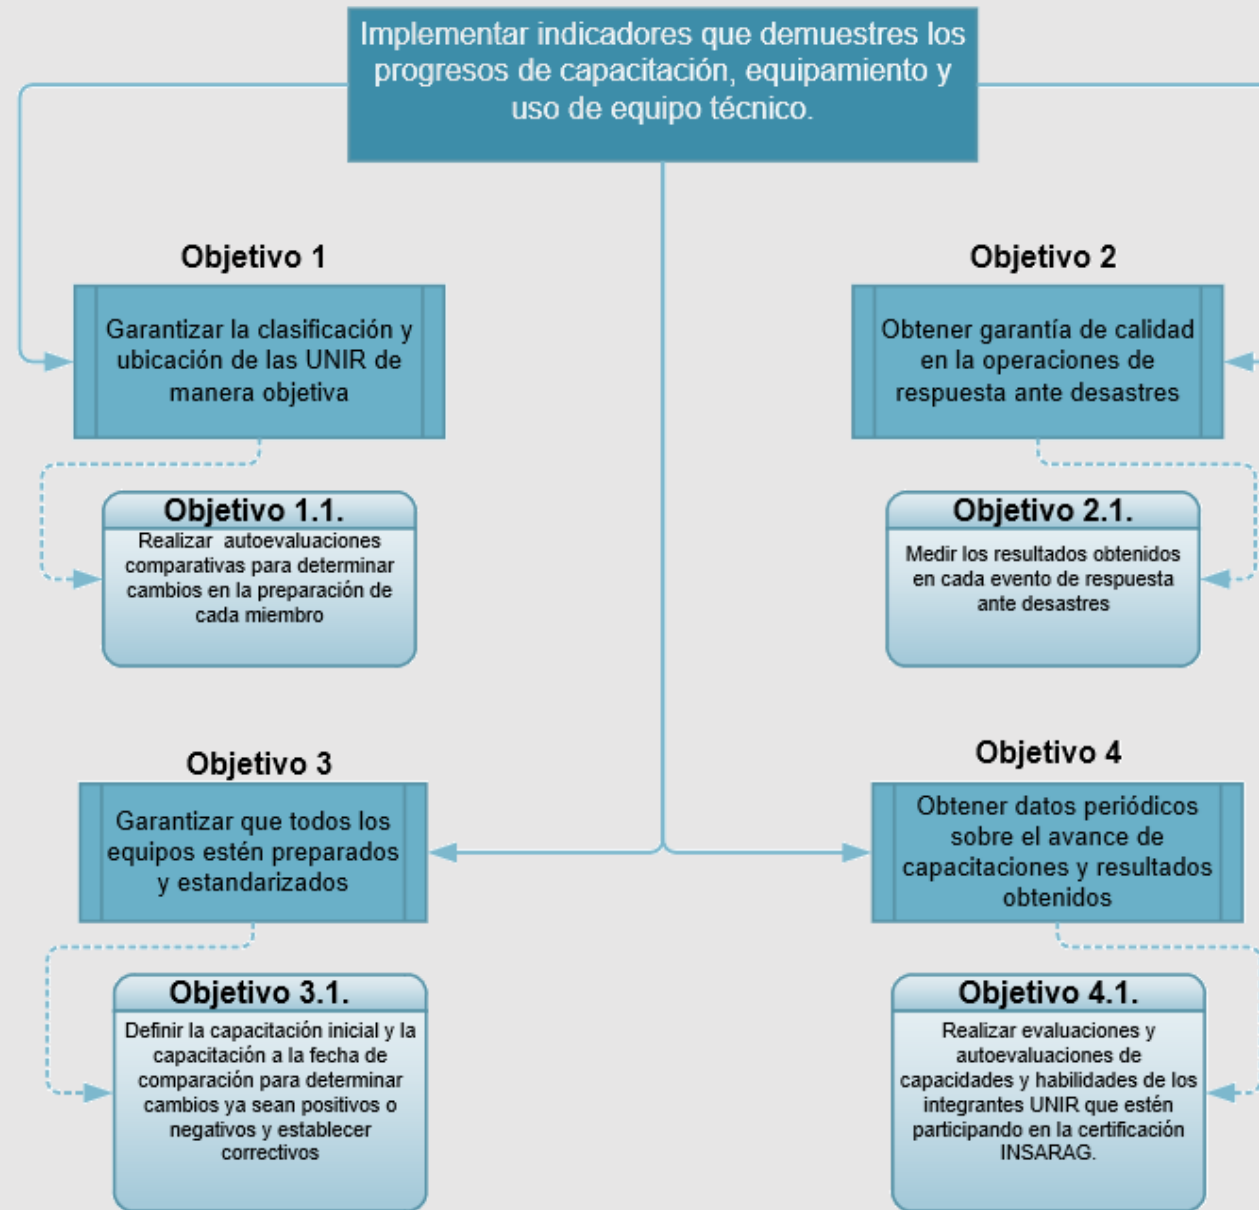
Implementar indicadores que demuestres los progresos de capacitación, equipamiento y uso de equipo técnico.

Objetivo 1

Garantizar la clasificación y ubicación de las UNIR de manera objetiva

Objetivo 1.1.

Realizar autoevaluaciones comparativas para determinar cambios en la preparación de cada miembro

Objetivo 2

Obtener garantía de calidad en la operaciones de respuesta ante desastres

Objetivo 2.1.

Medir los resultados obtenidos en cada evento de respuesta ante desastres

Objetivo 3

Garantizar que todos los equipos estén preparados y estandarizados

Objetivo 3.1.

Definir la capacitación inicial y la capacitación a la fecha de comparación para determinar cambios ya sean positivos o negativos y establecer correctivos

Objetivo 4

Obtener datos periódicos sobre el avance de capacitaciones y resultados obtenidos

Objetivo 4.1.

Realizar evaluaciones y autoevaluaciones de capacidades y habilidades de los integrantes UNIR que estén participando en la certificación INSARAG.